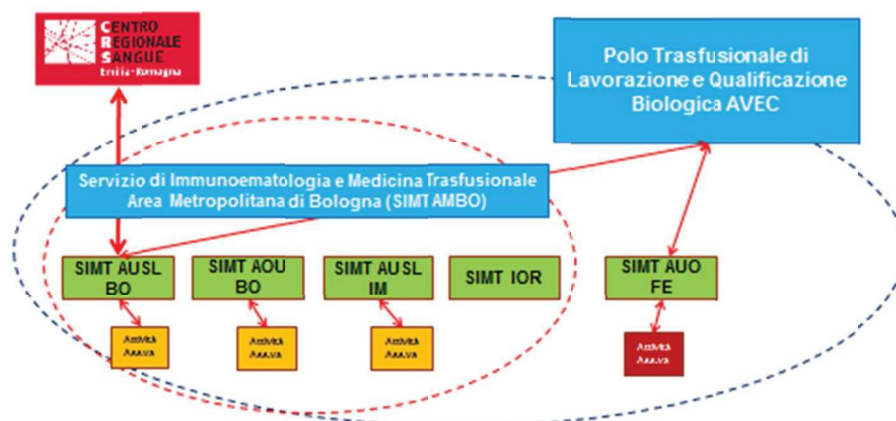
CENTRO REGIONALE SANGUE
Emilia-Romagna

Polo Trasfusionale di Lavorazione e Qualificazione Biologica AVEC

Servizio di Immunoematologia e Medicina Trasfusionale Area Metropolitana di Bologna (SIMT AMBO)

SIMT AUSL BO

SIMT AOU BO

SIMT AUSL IM

SIMT IOR

SIMT AUO FE

Attività Ass.va

Attività Ass.va

Attività Ass.va

Attività Ass.va